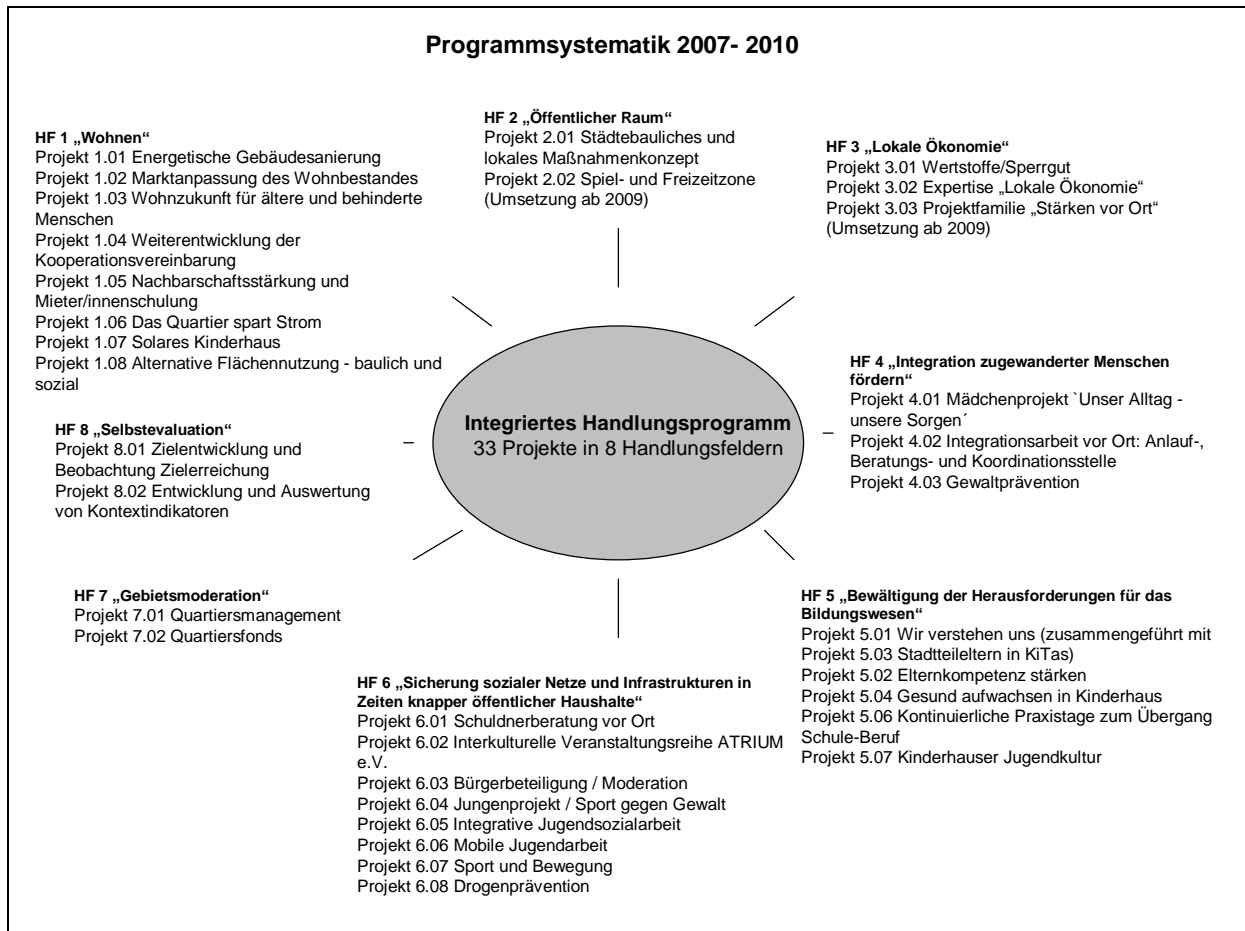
Programmsystematik 2007- 2010

HF 1 „Wohnen“
Projekt 1.01 Energetische Gebäudesanierung
Projekt 1.02 Marktanpassung des Wohnbestandes
Projekt 1.03 Wohnzukunft für ältere und behinderte Menschen
Projekt 1.04 Weiterentwicklung der Kooperationsvereinbarung
Projekt 1.05 Nachbarschaftsstärkung und Mieter/innenschulung
Projekt 1.06 Das Quartier spart Strom
Projekt 1.07 Solares Kinderhaus
Projekt 1.08 Alternative Flächennutzung - baulich und sozial

HF 2 „Öffentlicher Raum“
Projekt 2.01 Städtebauliches und lokales Maßnahmenkonzept
Projekt 2.02 Spiel- und Freizeitzone (Umsetzung ab 2009)

HF 3 „Lokale Ökonomie“
Projekt 3.01 Wertstoffe/Sperrgut
Projekt 3.02 Expertise „Lokale Ökonomie“
Projekt 3.03 Projektfamilie „Stärken vor Ort“ (Umsetzung ab 2009)

HF 4 „Integration zugewanderter Menschen fördern“
Projekt 4.01 Mädchenprojekt `Unser Alltag - unsere Sorgen´
Projekt 4.02 Integrationsarbeit vor Ort: Anlauf-, Beratungs- und Koordinationsstelle
Projekt 4.03 Gewaltprävention

Integriertes Handlungsprogramm
33 Projekte in 8 Handlungsfeldern

HF 8 „Selbstevaluation“
Projekt 8.01 Zielentwicklung und Beobachtung Zielerreichung
Projekt 8.02 Entwicklung und Auswertung von Kontextindikatoren

HF 7 „Gebietsmoderation“
Projekt 7.01 Quartiersmanagement
Projekt 7.02 Quartiersfonds

HF 5 „Bewältigung der Herausforderungen für das Bildungswesen“
Projekt 5.01 Wir verstehen uns (zusammengeführt mit Projekt 5.03 Stadtteileltern in KiTas)
Projekt 5.02 Elternkompetenz stärken
Projekt 5.04 Gesund aufwachsen in Kinderhaus
Projekt 5.06 Kontinuierliche Praxistage zum Übergang Schule-Beruf
Projekt 5.07 Kinderhauser Jugendkultur

HF 6 „Sicherung sozialer Netze und Infrastrukturen in Zeiten knapper öffentlicher Haushalte“
Projekt 6.01 Schuldnerberatung vor Ort
Projekt 6.02 Interkulturelle Veranstaltungsreihe ATRIUM e.V.
Projekt 6.03 Bürgerbeteiligung / Moderation
Projekt 6.04 Jungenprojekt / Sport gegen Gewalt
Projekt 6.05 Integrative Jugendsozialarbeit
Projekt 6.06 Mobile Jugendarbeit
Projekt 6.07 Sport und Bewegung
Projekt 6.08 Drogenprävention